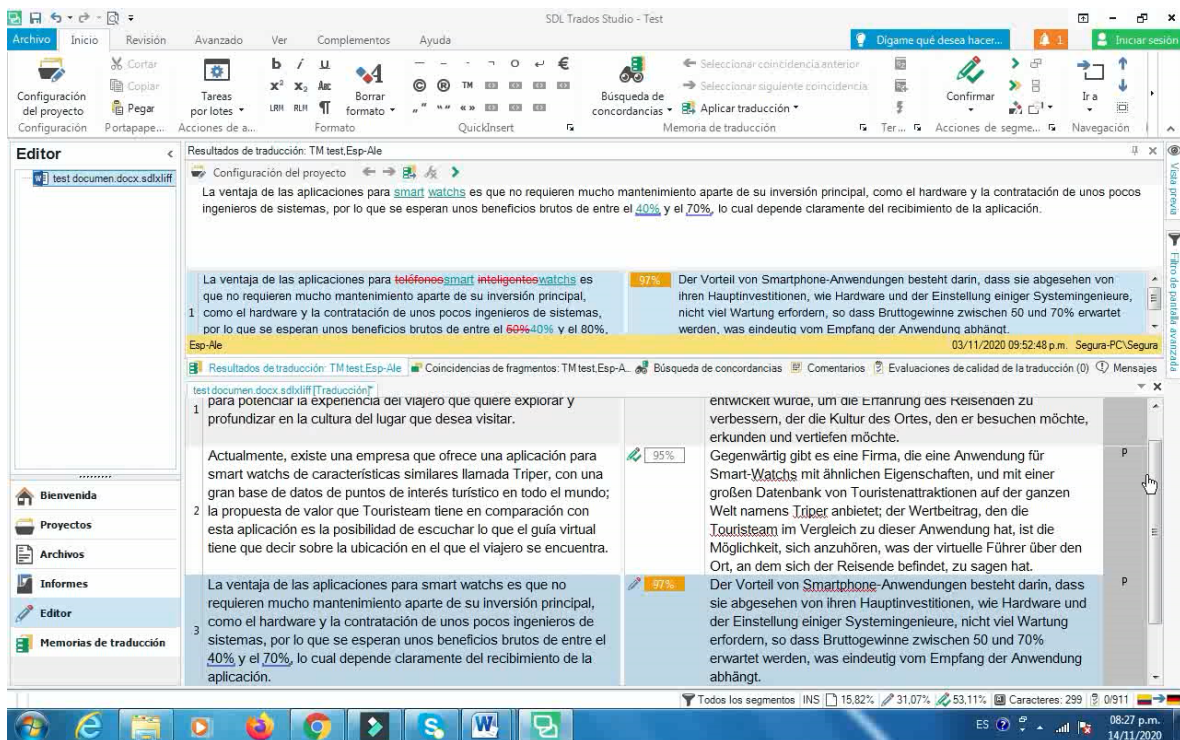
SDL Trados Studio - Test

Archivo Inicio Revisión Avanzado Ver Complementos Ayuda

Dígame qué desea hacer... 1 Iniciar sesión

Configuración del proyecto
Cortar
Copiar
Pegar
Tareas por lotes
Borrar formato
TM
Búsqueda de concordancias
Seleccionar coincidencia anterior
Seleccionar siguiente coincidencia
Aplicar traducción
Confirmar
Ir a

Configuración Portapape... Acciones de a... Formato QuickInsert Memoria de traducción Ter... Acciones de segme... Navegación

Editor

test documen.docx.sdlxliff

Resultados de traducción: TM test,Esp-Ale

Configuración del proyecto

La ventaja de las aplicaciones para smart watchs es que no requieren mucho mantenimiento aparte de su inversión principal, como el hardware y la contratación de unos pocos ingenieros de sistemas, por lo que se esperan unos beneficios brutos de entre el 40% y el 70%, lo cual depende claramente del recibimiento de la aplicación.

1 La ventaja de las aplicaciones para teléfonossmart inteligenteswatchs es que no requieren mucho mantenimiento aparte de su inversión principal, como el hardware y la contratación de unos pocos ingenieros de sistemas, por lo que se esperan unos beneficios brutos de entre el 50%40% y el 80%.

97%

Der Vorteil von Smartphone-Anwendungen besteht darin, dass sie abgesehen von ihren Hauptinvestitionen, wie Hardware und der Einstellung einiger Systemingenieure, nicht viel Wartung erfordern, so dass Bruttogewinne zwischen 50 und 70% erwartet werden, was eindeutig vom Empfang der Anwendung abhängt.

Esp-Ale 03/11/2020 09:52:48 p.m. Segura-PC\Segura

Resultados de traducción: TM test,Esp-Ale Coincidencias de fragmentos: TM test,Esp-A... Búsqueda de concordancias Comentarios Evaluaciones de calidad de la traducción (0) Mensajes

test documen.docx.sdlxliff [Traducción]

1 para potenciar la experiencia del viajero que quiere explorar y profundizar en la cultura del lugar que desea visitar.

entwickelt wurde, um die Erfahrung des Reisenden zu verbessern, der die Kultur des Ortes, den er besuchen möchte, erkunden und vertiefen möchte.

2 Actualmente, existe una empresa que ofrece una aplicación para smart watchs de características similares llamada Triper, con una gran base de datos de puntos de interés turístico en todo el mundo; la propuesta de valor que Touristeam tiene en comparación con esta aplicación es la posibilidad de escuchar lo que el guía virtual tiene que decir sobre la ubicación en el que el viajero se encuentra.

95%

Gegenwärtig gibt es eine Firma, die eine Anwendung für Smart-Watchs mit ähnlichen Eigenschaften, und mit einer großen Datenbank von Touristenattraktionen auf der ganzen Welt namens Triper anbietet; der Wertbeitrag, den die Touristeam im Vergleich zu dieser Anwendung hat, ist die Möglichkeit, sich anzuhören, was der virtuelle Führer über den Ort, an dem sich der Reisende befindet, zu sagen hat.

P

3 La ventaja de las aplicaciones para smart watchs es que no requieren mucho mantenimiento aparte de su inversión principal, como el hardware y la contratación de unos pocos ingenieros de sistemas, por lo que se esperan unos beneficios brutos de entre el 40% y el 70%, lo cual depende claramente del recibimiento de la aplicación.

97%

Der Vorteil von Smartphone-Anwendungen besteht darin, dass sie abgesehen von ihren Hauptinvestitionen, wie Hardware und der Einstellung einiger Systemingenieure, nicht viel Wartung erfordern, so dass Bruttogewinne zwischen 50 und 70% erwartet werden, was eindeutig vom Empfang der Anwendung abhängt.

P

Bienvenida
Proyectos
Archivos
Informes
Editor
Memorias de traducción

Vista previa
Filtro de pantalla avanzado

Todos los segmentos INS 15,82% 31,07% 53,11% Caracteres: 299 0/911

ES 08:27 p.m. 14/11/2020